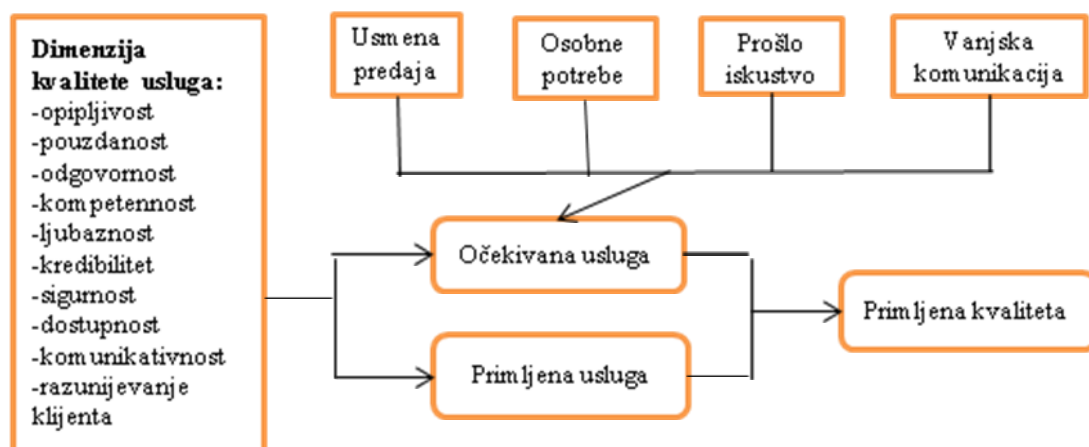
Dimenzija kvalitete usluga:
-opipljivost
-pouzdanost
-odgovornost
-kompetennost
-ljubaznost
-kredibilitet
-sigurnost
-dostupnost
-komunikativnost
-razunijevanje klijenta

Usmena predaja

Osobne potrebe

Prošlo iskustvo

Vanjska komunikacija

Očekivana usluga

Primljena usluga

Primljena kvaliteta